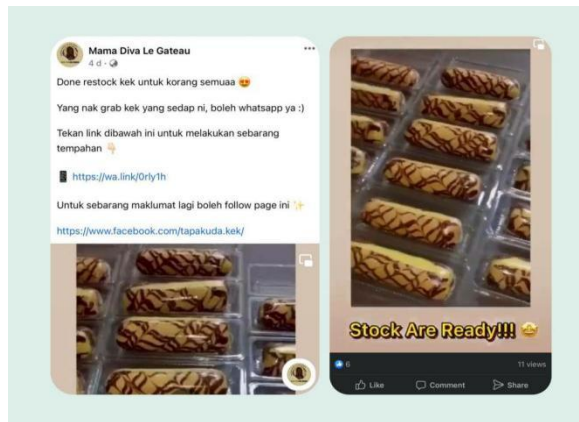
Mama Diva Le Gateau
4 d ·

Done restock kek untuk korang semuaa 😍

Yang nak grab kek yang sedap ni, boleh whatsapp ya :)

Tekan link dibawah ini untuk melakukan sebarang tempahan 👇

📱 https://wa.link/0rly1h

Untuk sebarang maklumat lagi boleh follow page ini ✨

https://www.facebook.com/tapakuda.kek/

Stock Are Ready!!! 😂

6

11 views

Like

Comment

Share